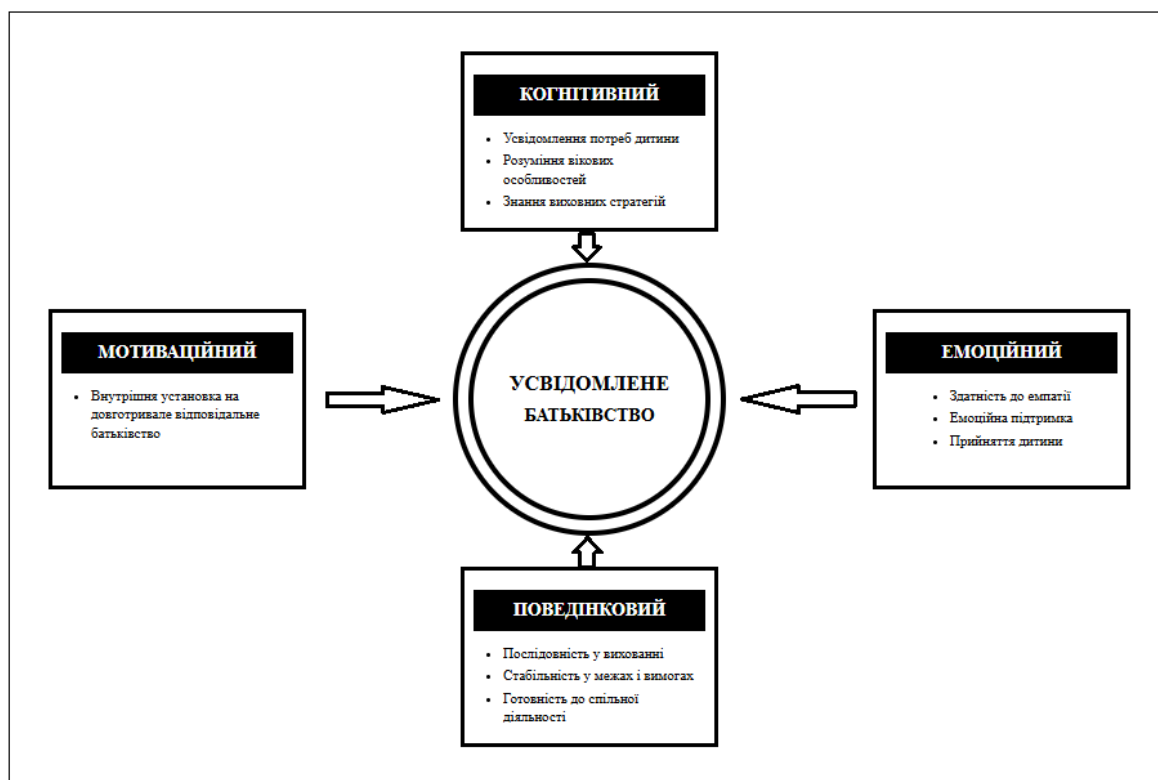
КОГНІТИВНИЙ

- Усвідомлення потреб дитини
- Розуміння вікових особливостей
- Знання виховних стратегій

МОТИВАЦІЙНИЙ

- Внутрішня установка на довготривале відповідальне батьківство

УСВІДОМЛЕНЕ БАТЬКІВСТВО

ЕМОЦІЙНИЙ

- Здатність до емпатії
- Емоційна підтримка
- Прийняття дитини

ПОВЕДІНКОВИЙ

- Послідовність у вихованні
- Стабільність у межах і вимогах
- Готовність до спільної діяльності